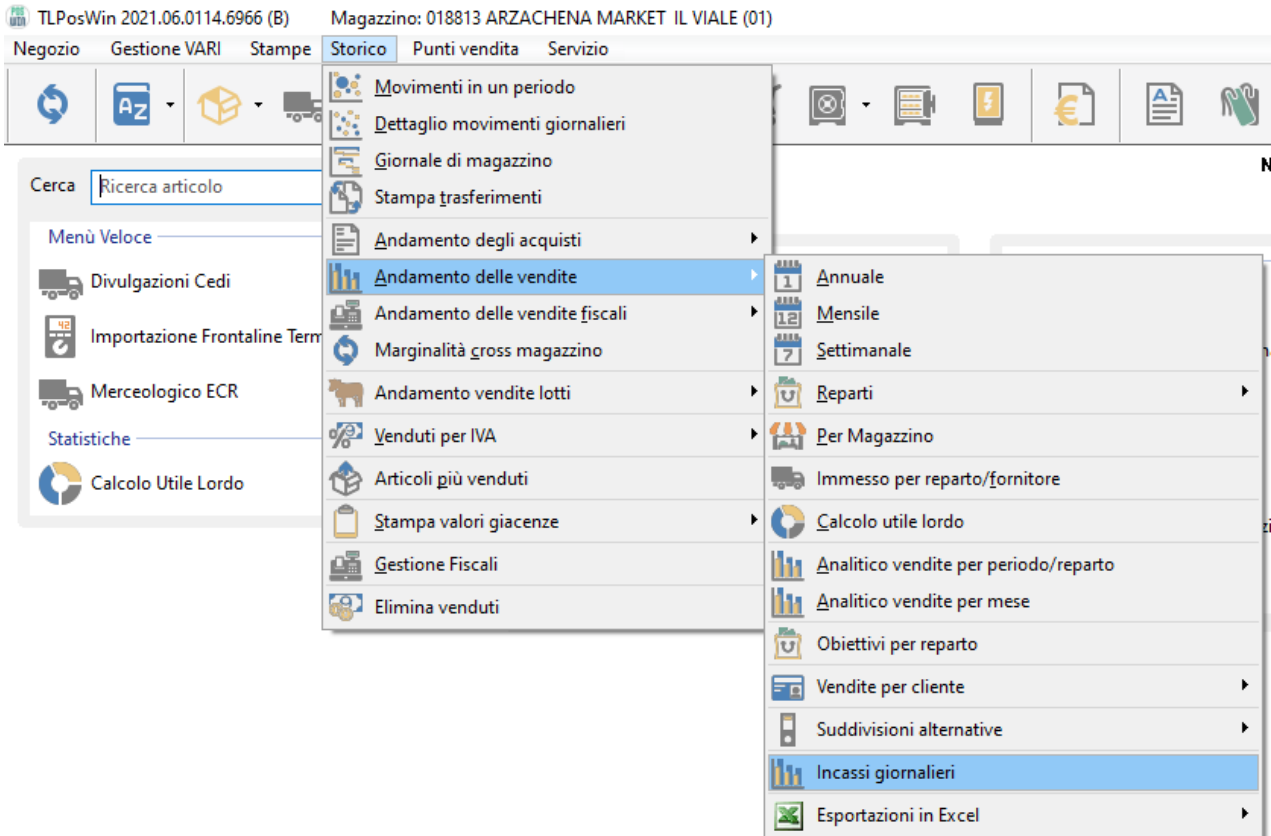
TLPosWin 2021.06.0114.6966 (B)   Magazzino: 018813 ARZACHENA MARKET IL VIALE (01)

Negozio   Gestione VARI   Stampe   Storico   Punti vendita   Servizio

Cerca   Ricerca articolo

Menù Veloce

Divulgazioni Cedi

Importazione Frontaline Term

Merceologico ECR

Statistiche

Calcolo Utile Lordo

Movimenti in un periodo
Dettaglio movimenti giornalieri
Giornale di magazzino
Stampa trasferimenti
Andamento degli acquisti
Andamento delle vendite
Andamento delle vendite fiscali
Marginalità cross magazzino
Andamento vendite lotti
Venduti per IVA
Articoli più venduti
Stampa valori giacenze
Gestione Fiscali
Elimina venduti

Annuale
Mensile
Settimanale
Reparti
Per Magazzino
Immesso per reparto/fornitore
Calcolo utile lordo
Analitico vendite per periodo/reparto
Analitico vendite per mese
Obiettivi per reparto
Vendite per cliente
Suddivisioni alternative
Incassi giornalieri
Esportazioni in Excel